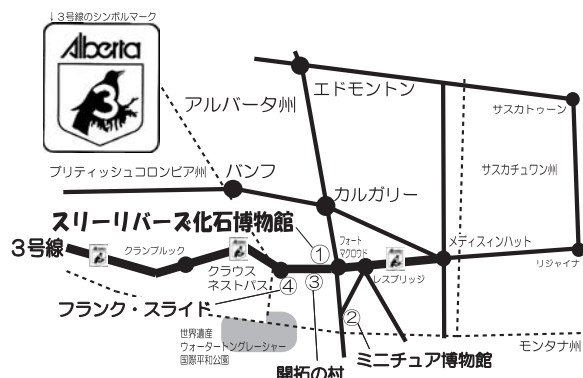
↓３号線のシンボルマーク

Alberta

3

エドモントン

アルバータ州

サスカトゥーン

サスカチュワン州

ブリティッシュコロンビア州

バンフ

カルガリー

スリーリバーズ化石博物館

①

フォートマクロウド

メディスインハット

リジャイナ

3号線

クランブルック

クラウスネストパス

④

③

レスブリッジ

フランク・スライド

②

世界遺産
ウォータートングレーシャー
国際平和公園

ミニチュア博物館

モンタナ州

開拓の村